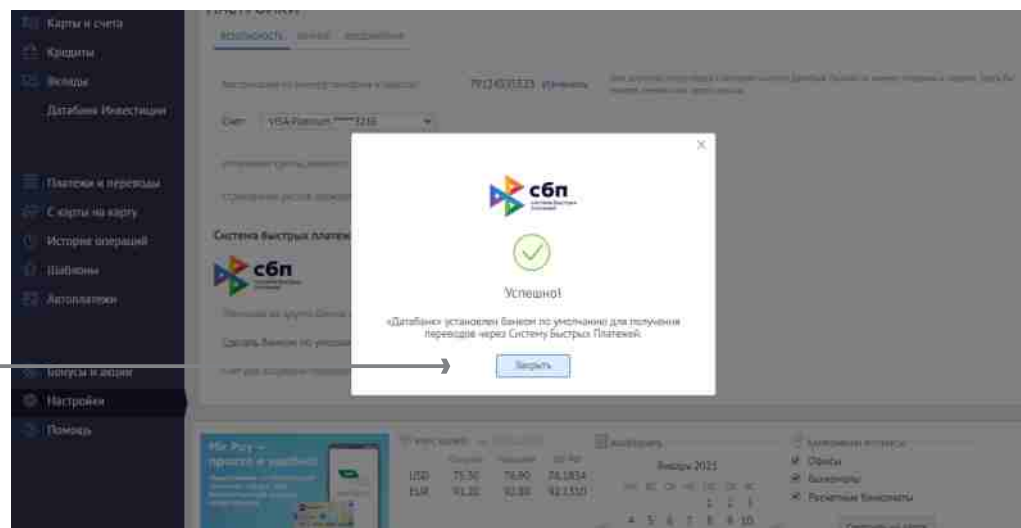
Карты и счета
Кредиты
Вклады
Датабанк Инвестиции

Платежи и переводы
С карты на карту
История операций
Шаблоны
Автоплатежи

Бонусы и акции
Настройки
Помощь

Безопасность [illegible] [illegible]

Настройки по номеру телефона в Датабанк 79124535535 Изменить

Счет VISA Platinum ****3210

Система быстрых платеж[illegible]

сбп

Сделать банком по умолча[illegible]

×

сбп

Успешно!

«Датабанк» установлен банком по умолчанию для получения переводов через Систему Быстрых Платежей.

Закрыть

Mir Pay — просто и удобно!

| | | | |
|---|---|---|---|
| USD | 75.30 | 76.90 | 74.1854 |
| EUR | 91.20 | 92.80 | 92.1310 |

Январь 2021

Офисы
Банкоматы
Расчетные банкоматы